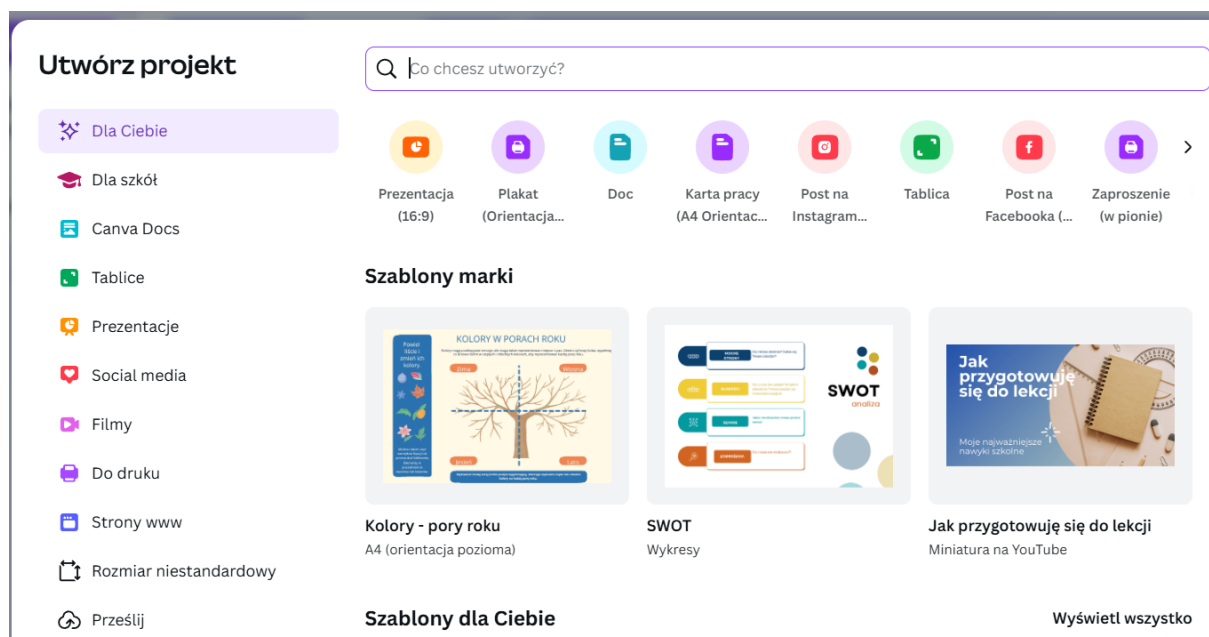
Utwórz projekt

Co chcesz utworzyć?

Dla Ciebie
Dla szkół
Canva Docs
Tablice
Prezentacje
Social media
Filmy
Do druku
Strony www
Rozmiar niestandardowy
Prześlij

Prezentacja (16:9)
Plakat (Orientacja...
Doc
Karta pracy (A4 Orientac...
Post na Instagram...
Tablica
Post na Facebooka (...
Zaproszenie (w pionie)

Szablony marki

KOLORY W PORACH ROKU
Zima
Wiosna
Jesień
Lato
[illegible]

SWOT
analiza
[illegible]

Jak przygotowuję się do lekcji
Moje najważniejsze nawyki szkolne

Kolory - pory roku
A4 (orientacja pozioma)

SWOT
Wykresy

Jak przygotowuję się do lekcji
Miniatura na YouTube

Szablony dla Ciebie
Wyświetl wszystko